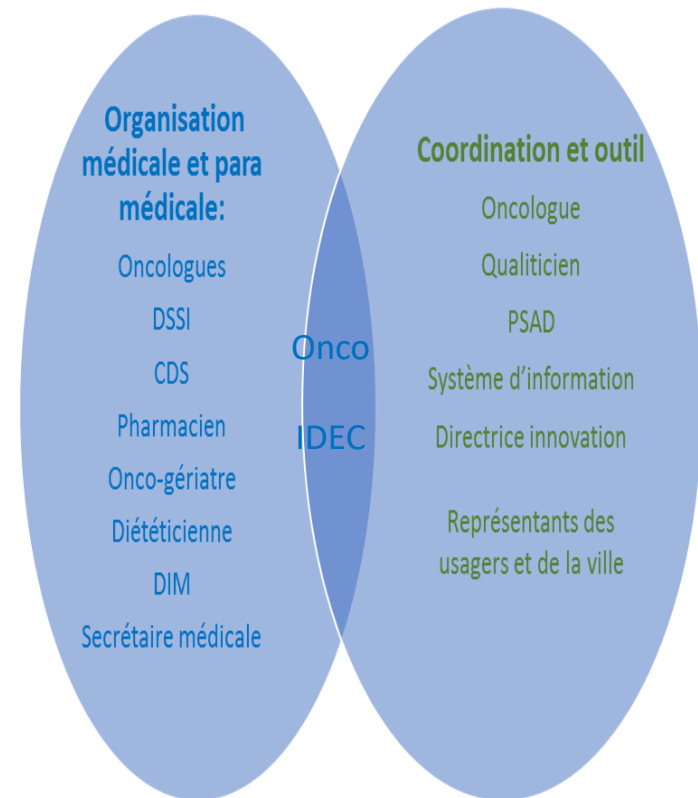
Organisation médicale et para médicale:

Oncologues

DSSI

CDS

Pharmacien

Onco-gériatre

Diététicienne

DIM

Secrétaire médicale

Onco

IDEC

Coordination et outil

Oncologue

Qualiticien

PSAD

Système d'information

Directrice innovation

Représentants des usagers et de la ville